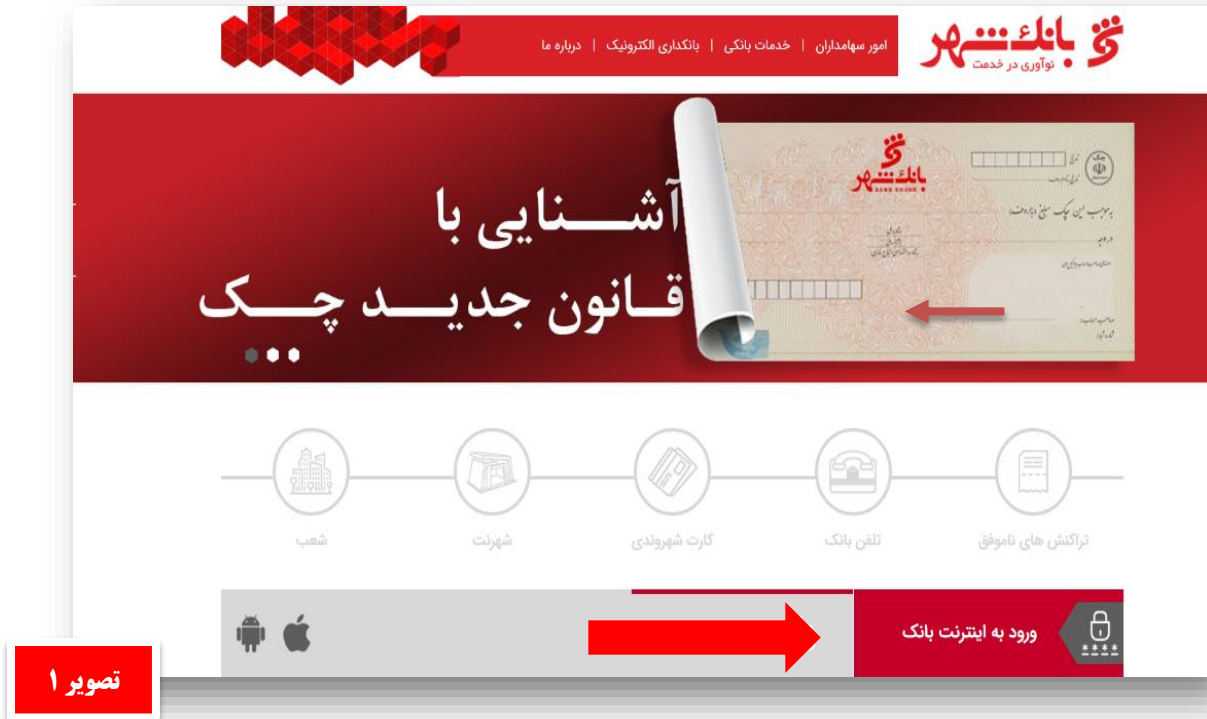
بانک شهر
نوآوری در خدمت

امور سهامداران | خدمات بانکی | بانکداری الکترونیک | درباره ما

آشنایی با
قانون جدید چک

بانک شهر
BANK SHAHR

به موجب این چک مبلغ دریافت

تراکنش های ناموفق
تلفن بانک
کارت شهروندی
شهرنت
شعب

ورود به اینترنت بانک

تصویر ۱